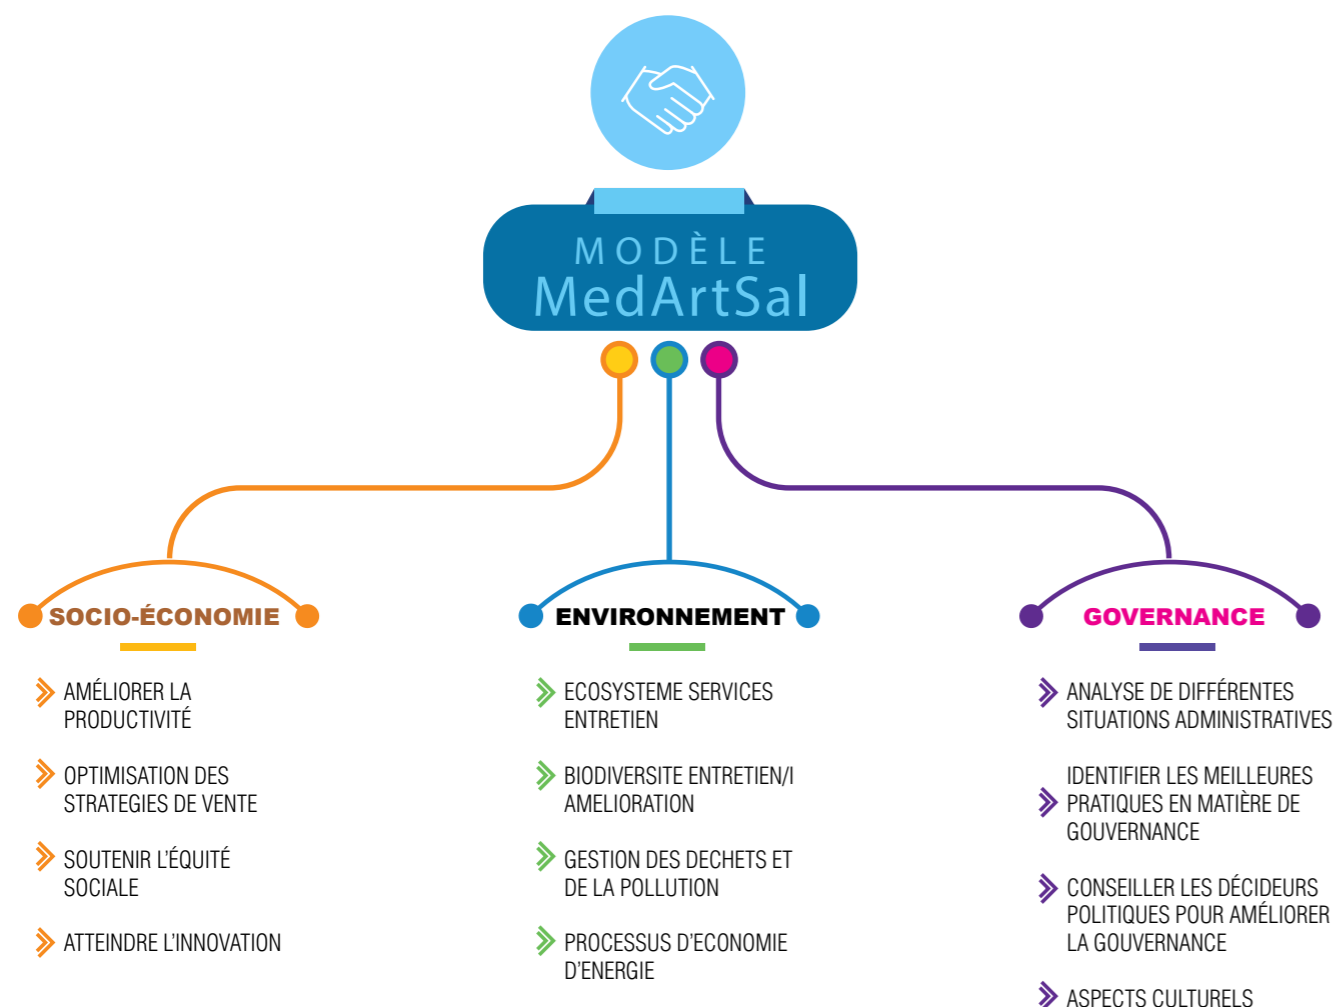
MODÈLE
MedArtSal

SOCIO-ÉCONOMIE

AMÉLIORER LA PRODUCTIVITÉ

OPTIMISATION DES STRATEGIES DE VENTE

SOUTENIR L'ÉQUITÉ SOCIALE

ATTEINDRE L'INNOVATION

ENVIRONNEMENT

ECOSYSTEME SERVICES ENTRETIEN

BIODIVERSITE ENTRETIEN/I AMELIORATION

GESTION DES DECHETS ET DE LA POLLUTION

PROCESSUS D'ECONOMIE D'ENERGIE

GOVERNANCE

ANALYSE DE DIFFÉRENTES SITUATIONS ADMINISTRATIVES

IDENTIFIER LES MEILLEURES PRATIQUES EN MATIÈRE DE GOUVERNANCE

CONSEILLER LES DÉCIDEURS POLITIQUES POUR AMÉLIORER LA GOUVERNANCE

ASPECTS CULTURELS